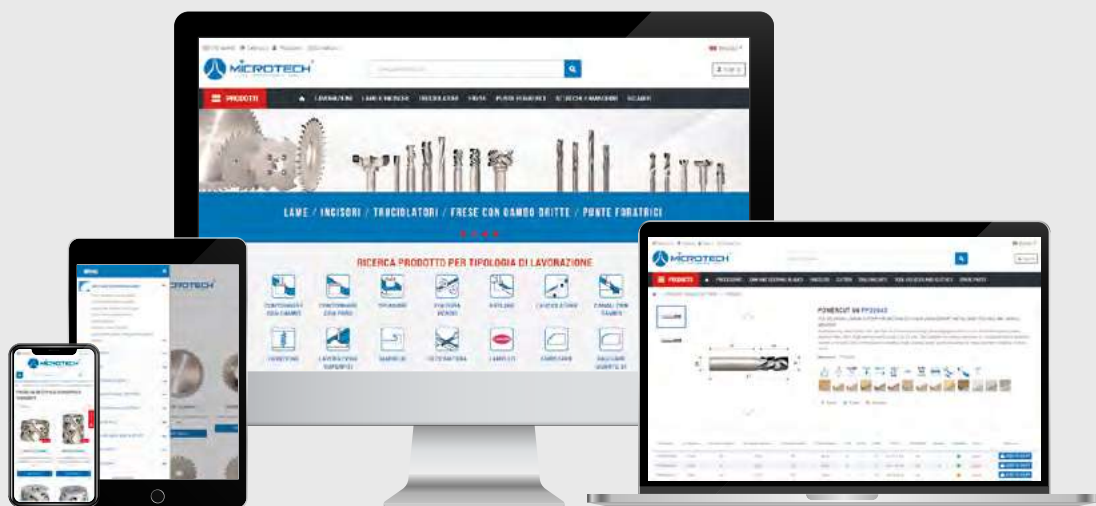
MICROTECH

PRODOTTI

LAVORAZIONI LAME E INCISORI TRUCIOLATORI FRESE PUNTE FORATRICI

LAME / INCISORI / TRUCIOLATORI / FRESE CON GAMBO DRITTE / PUNTE FORATRICI

RICERCA PRODOTTO PER TIPOLOGIA DI LAVORAZIONE

CONTORNATURA CON GAMBO
CONTORNATURA CON FORO
SPIANATURA
FORATURA
RIFILATURA
CAVATURA
CONTORNATURA
LAVORAZIONI SUPERFICI
SGROSSO
TRUCIOLATURA
LAMELLO
SCANALATURA

MICROTECH

PRODOTTI

POWERCUT

MICROTECH

MICROTECH